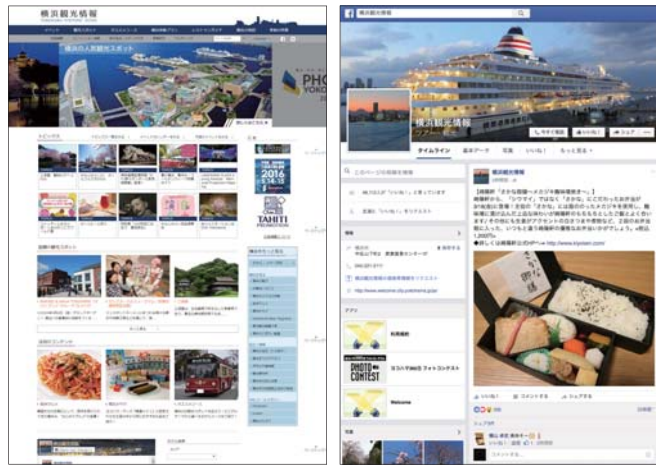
横浜観光情報

横浜の人気観光スポット

PHO
YOKO

TAHITI

横浜観光情報

タイムライン　基本データ　写真　いいね！　もっと見る

【崎陽軒「さかな唱歌～メロディ番外駅弁～」】

http://www.kiyoken.com/

PHOTO CONTEST

ヨコハマ2016 フォトコンテスト

Welcome